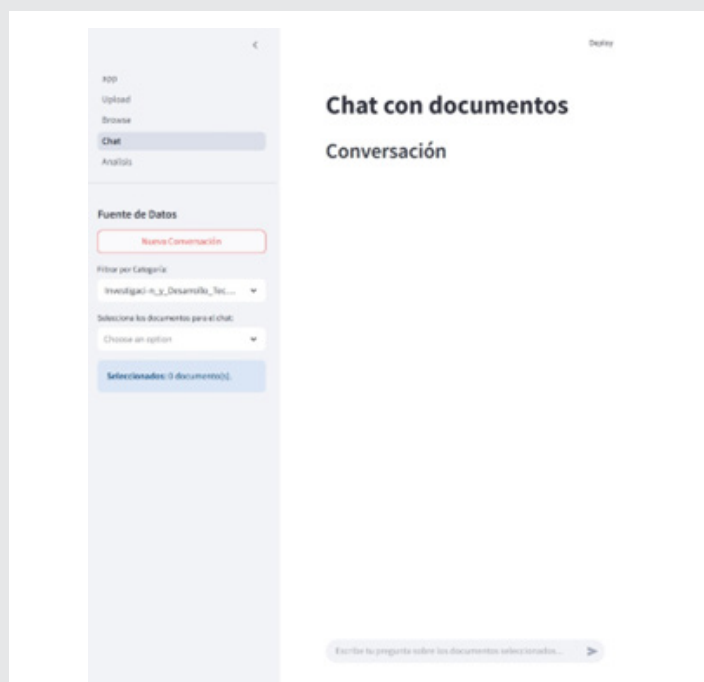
Deploy

app
Upload
Browse
Chat
Analisis

Fuente de Datos

Nueva Conversación

Filtrar por Categoría:

Investigaci-n_y_Desarrollo_Tec...

Selecciona los documentos para el chat:

Choose an option

Seleccionados: 0 documento(s).

Chat con documentos

Conversación

Escribe tu pregunta sobre los documentos seleccionados...